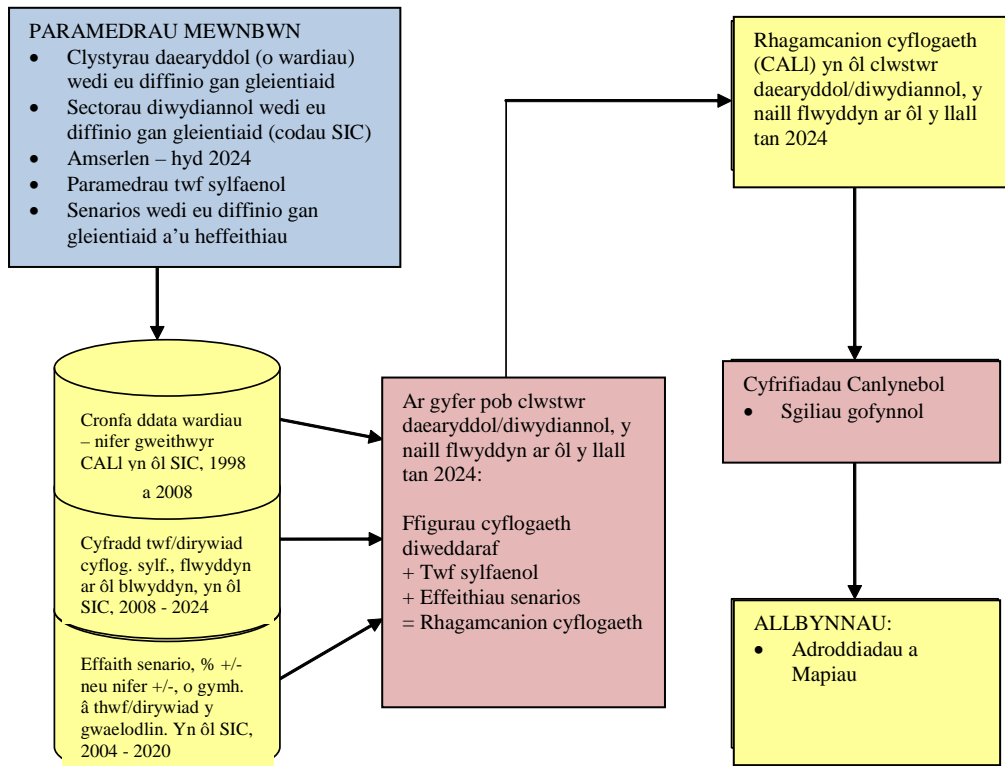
PARAMEDRAU MEWNBWN
- Clystyrau daearyddol (o wardiau) wedi eu diffinio gan gleientiaid
- Sectorau diwydiannol wedi eu diffinio gan gleientiaid (codau SIC)
- Amserlen – hyd 2024
- Paramedrau twf sylfaenol
- Senarios wedi eu diffinio gan gleientiaid a'u heffeithiau

Cronfa ddata wardiau – nifer gweithwyr CALl yn ôl SIC, 1998 a 2008

Cyfradd twf/dirywiad cyflog. sylf., flwyddyn ar ôl blwyddyn, yn ôl SIC, 2008 - 2024

Effaith senario, % +/- neu nifer +/-, o gymh. â thwf/dirywiad y gwaelodlin. Yn ôl SIC, 2004 - 2020

Ar gyfer pob clwstwr daearyddol/diwydiannol, y naill flwyddyn ar ôl y llall tan 2024:

Ffigurau cyflogaeth diweddaraf
+ Twf sylfaenol
+ Effeithiau senarios
= Rhagamcanion cyflogaeth

Rhagamcanion cyflogaeth (CALl) yn ôl clwstwr daearyddol/diwydiannol, y naill flwyddyn ar ôl y llall tan 2024

Cyfrifiadau Canlynebol
- Sgiliau gofynnol

ALLBYNNAU:
- Adroddiadau a Mapiau